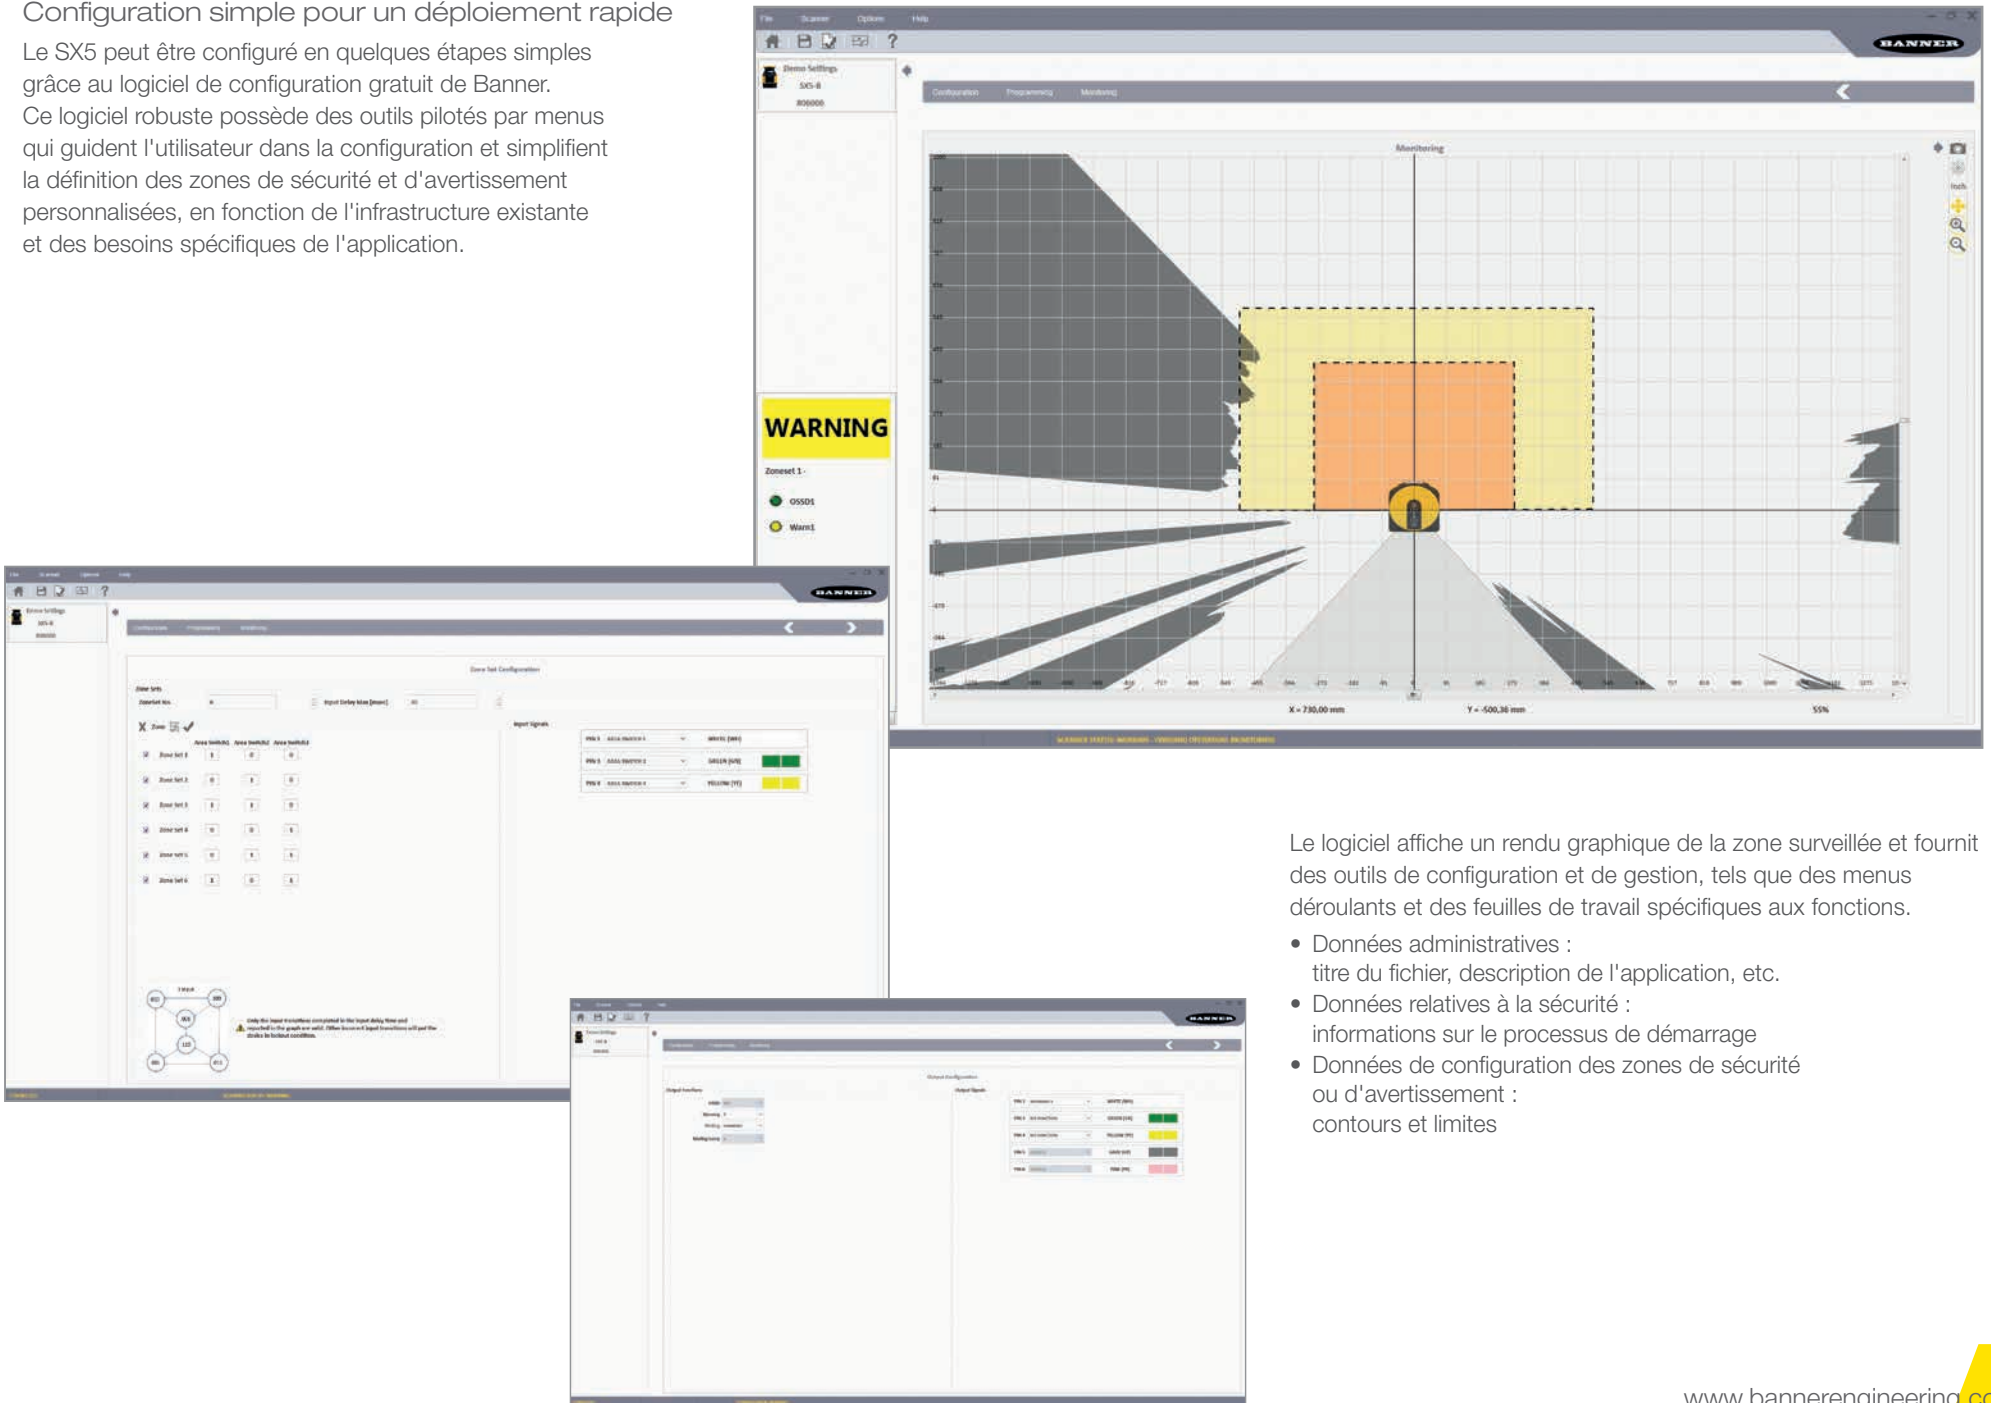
Configuration simple pour un déploiement rapide

Le SX5 peut être configuré en quelques étapes simples grâce au logiciel de configuration gratuit de Banner. Ce logiciel robuste possède des outils pilotés par menus qui guident l'utilisateur dans la configuration et simplifient la définition des zones de sécurité et d'avertissement personnalisées, en fonction de l'infrastructure existante et des besoins spécifiques de l'application.

File Scanner Options Help

BANNER

Demo Settings
SX5-B
806000

Configuration Programming Monitoring

Monitoring

WARNING

Zoneset 1

OSSD1

Warn1

X = 730,00 mm Y = -500,36 mm 55%

Zone Set Configuration

Zone Sets

Input Signals

Output Configuration

Le logiciel affiche un rendu graphique de la zone surveillée et fournit des outils de configuration et de gestion, tels que des menus déroulants et des feuilles de travail spécifiques aux fonctions.

• Données administratives :
titre du fichier, description de l'application, etc.
• Données relatives à la sécurité :
informations sur le processus de démarrage
• Données de configuration des zones de sécurité ou d'avertissement :
contours et limites

www.bannerengineering.c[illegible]